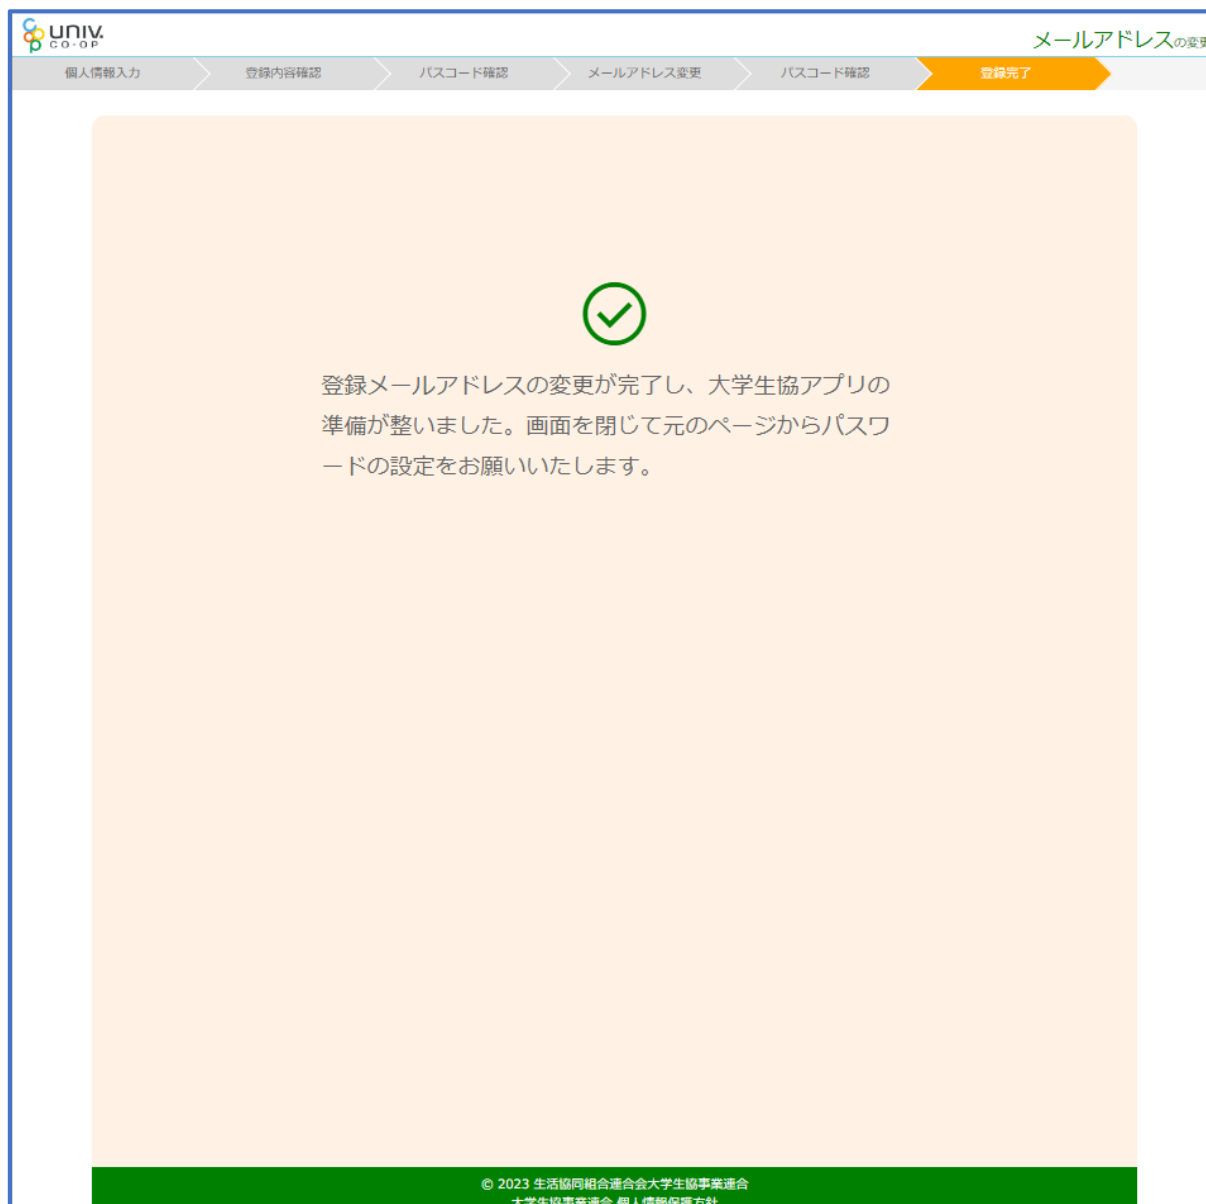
univ. CO·OP

メールアドレスの変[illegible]

個人情報入力 登録内容確認 パスコード確認 メールアドレス変更 パスコード確認 登録完了

登録メールアドレスの変更が完了し、大学生協アプリの準備が整いました。画面を閉じて元のページからパスワードの設定をお願いいたします。

© 2023 生活協同組合連合会大学生協事業連合
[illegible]